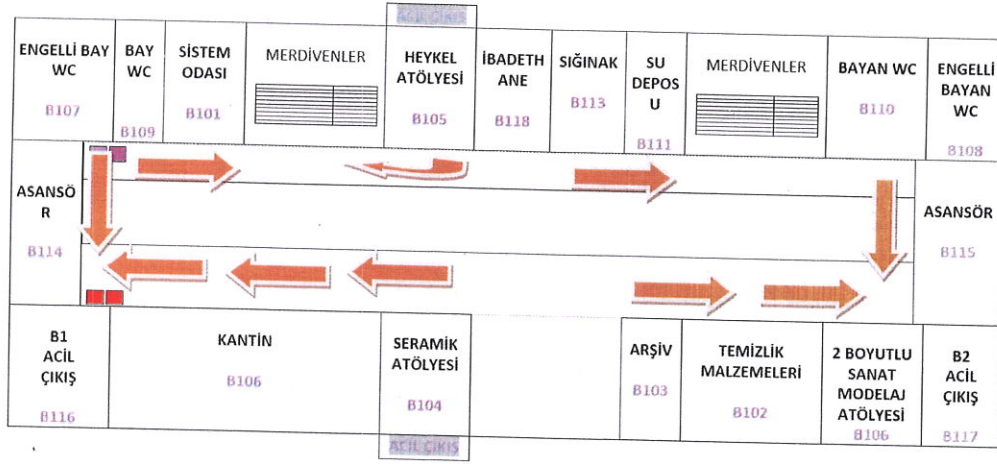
ACİL ÇIKIŞ

ENGELLİ BAY WC
B107

BAY WC
B109

SİSTEM ODASI
B101

MERDİVENLER

HEYKEL ATÖLYESİ
B105

İBADETH ANE
B118

SIĞINAK
B113

SU DEPOS U
B111

MERDİVENLER

BAYAN WC
B110

ENGELLİ BAYAN WC
B108

ASANSÖ R
B114

ASANSÖR
B115

B1 ACİL ÇIKIŞ
B116

KANTİN
B106

SERAMİK ATÖLYESİ
B104

ARŞİV
B103

TEMİZLİK MALZEMELERİ
B102

2 BOYUTLU SANAT MODELAJ ATÖLYESİ
B106

B2 ACİL ÇIKIŞ
B117

ACİL ÇIKIŞ